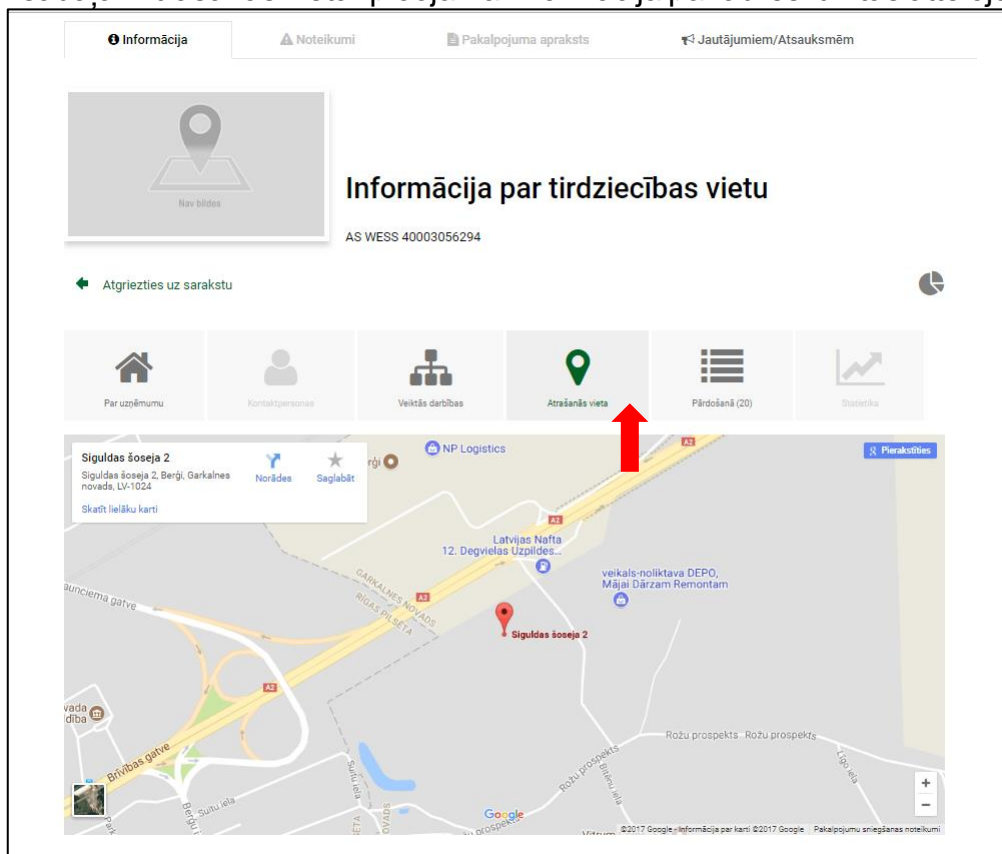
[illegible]

Informācija | Noteikumi | Pakalpojuma apraksts | Jautājumiem/Atsauksmēm

Nav bildes

Informācija par tirdziecības vietu

AS WESS 40003056294

Atgriezties uz sarakstu

Par uzņēmumu | Kontaktpersonas | Veiktās darbības | Atrašanās vieta | Pārdošanā (20) | Statistika

Siguldas šoseja 2
Siguldas šoseja 2, Berģi, Garkalnes novads, LV-1024
Norādes
Saglabāt
Skatīt lielāku karti

Pierakstīties

NP Logistics
Berģi
A2
Latvijas Nafta 12. Degvielas Uzpildes...
veikals-noliktava DEPO, Mājai Dārzam Remontam
Siguldas šoseja 2
Gaunciema gatve
GARKALNES NOVADS
RĪGAS PILSĒTA
A3
A2
Brīvības gatve
vada dība
Suitu iela
Berģi
Park
Rožu prospekts
Rožu prospekts
Rožu prospekts
Bitēnu iela
Līgo iela
Vitrum
Google
©2017 Google - Informācija par karti ©2017 Google | Pakalpojumu sniegšanas noteikumi
+
−